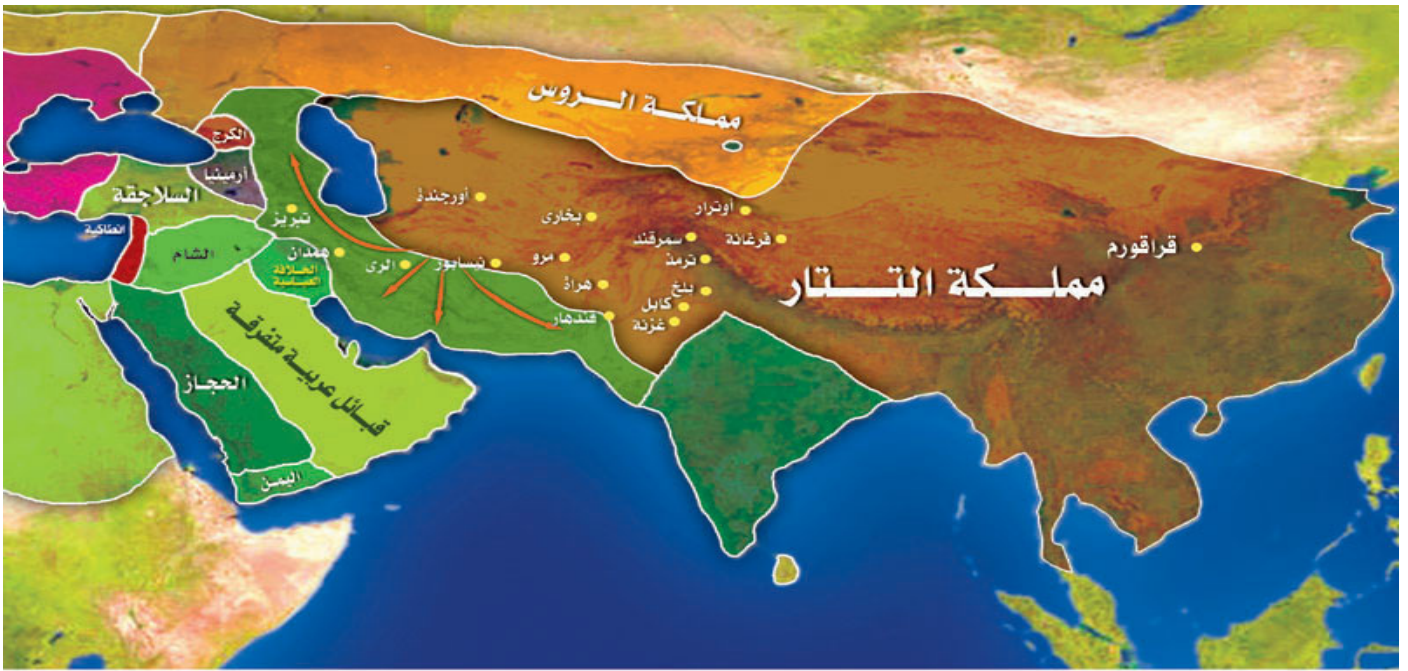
مملكة الروس

الكرج
أرمينيا
السلاجقة
أنطاكية
تبريز
همدان
الشام
الخلافة العباسية
الري
نيسابور
أورجندة
بخارى
مرو
هراة
قندهار
أوترار
سمرقند
فرغانة
ترمذ
بلخ
كابل
غزنة
قراقورم
مملكة التتار
قبائل عربية متفرقة
الحجاز
اليمن